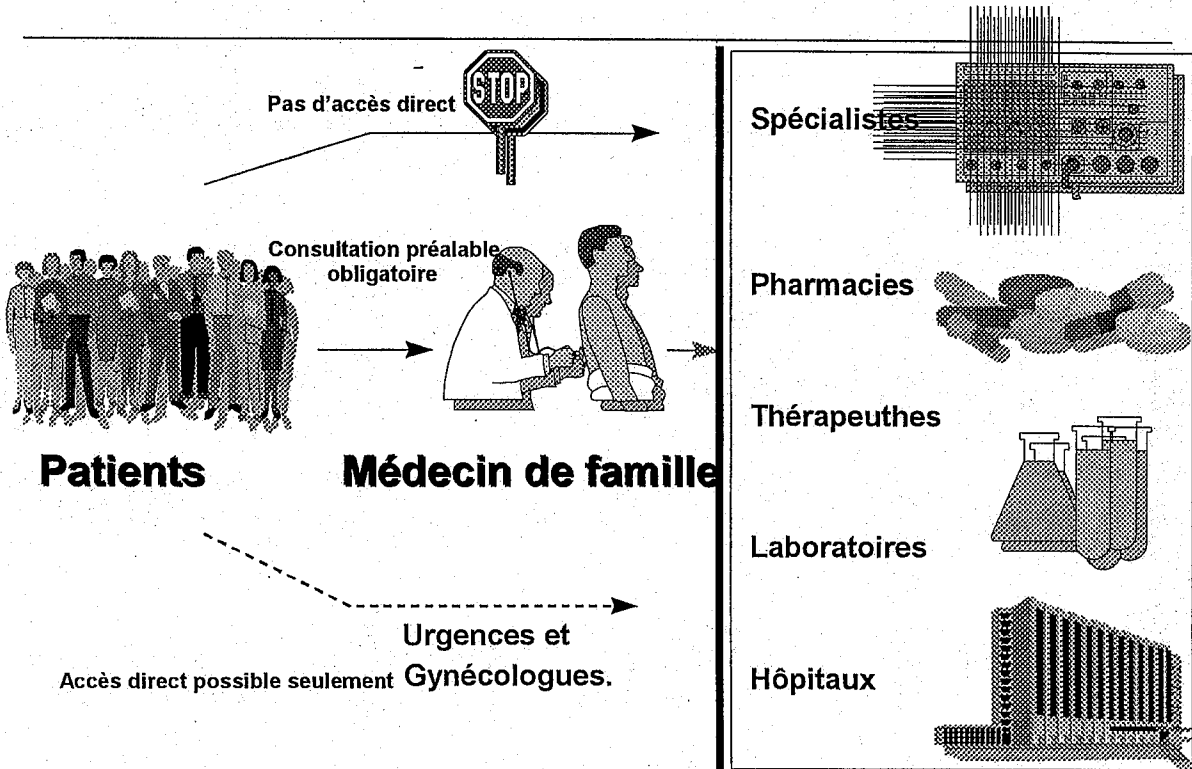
Pas d'accès direct

STOP

Spécialistes

Consultation préalable obligatoire

Pharmacies

Thérapeuthes

Patients

Médecin de famille

Laboratoires

Urgences et

Accès direct possible seulement Gynécologues.

Hôpitaux